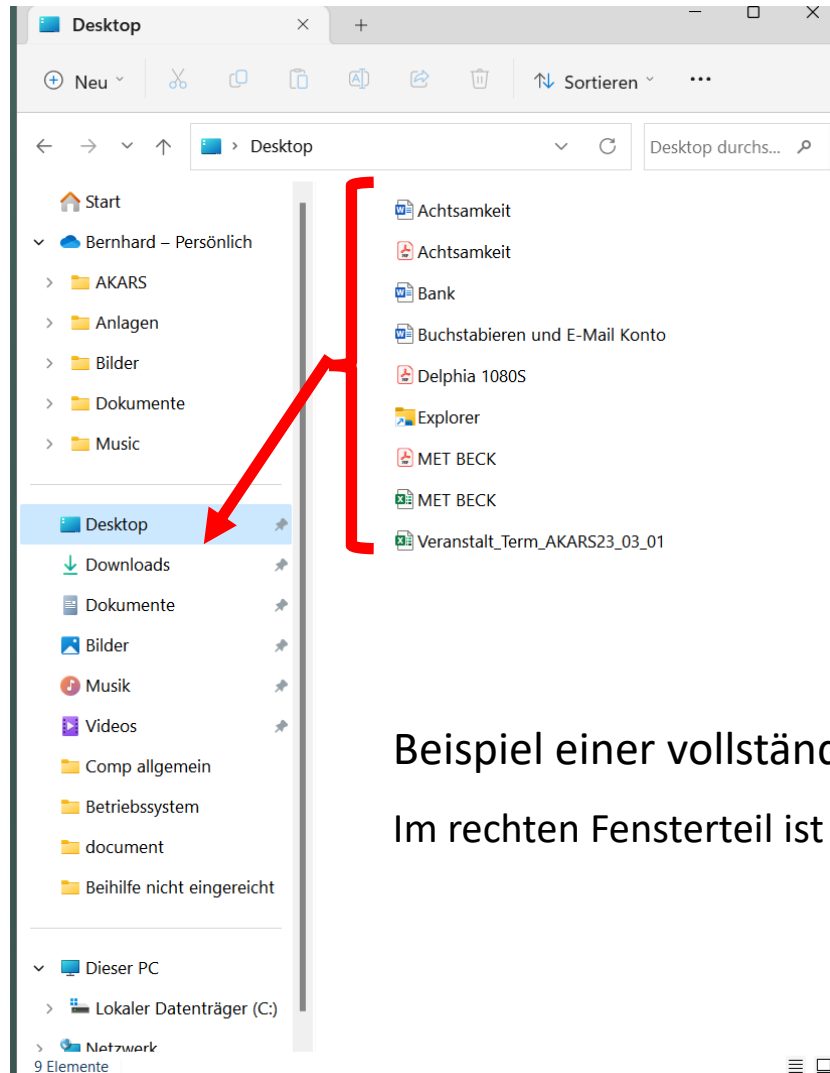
Desktop ×
+
Neu
Sortieren
...
Desktop
Desktop durchs...

Start
Bernhard – Persönlich
AKARS
Anlagen
Bilder
Dokumente
Music
Desktop
Downloads
Dokumente
Bilder
Musik
Videos
Comp allgemein
Betriebssystem
document
Beihilfe nicht eingereicht
Dieser PC
Lokaler Datenträger (C:)
Netzwerk
9 Elemente

Achtsamkeit
Achtsamkeit
Bank
Buchstabieren und E-Mail Konto
Delphia 1080S
Explorer
MET BECK
MET BECK
Veranstalt_Term_AKARS23_03_01

Beispiel einer vollstän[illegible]

Im rechten Fensterteil ist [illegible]